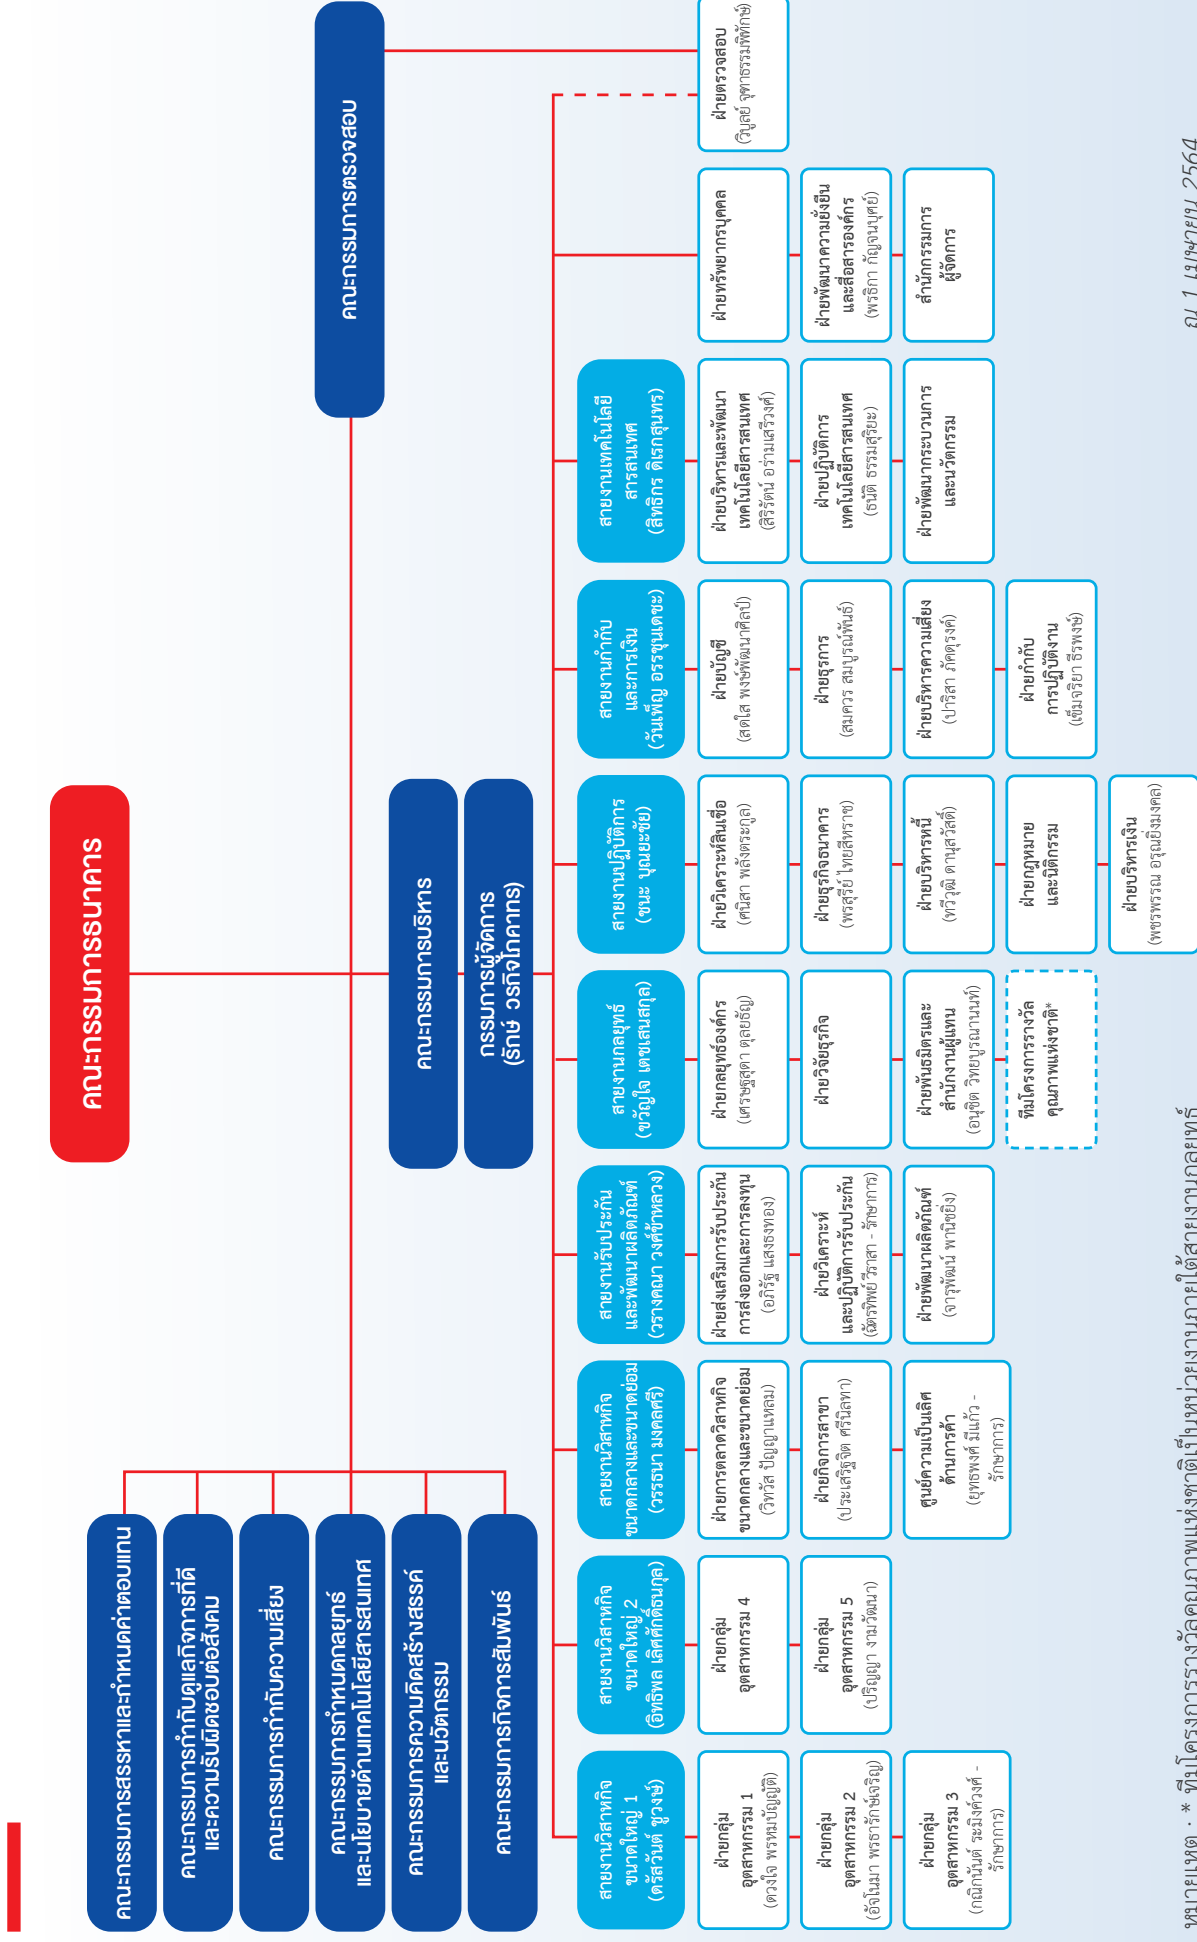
คณะกรรมการธนาคาร

คณะกรรมการสรรหาและกำหนดค่าตอบแทน

คณะกรรมการกำกับดูแลกิจการที่ดีและความรับผิดชอบต่อสังคม

คณะกรรมการกำกับความเสี่ยง

คณะกรรมการกำหนดกลยุทธ์และนโยบายด้านเทคโนโลยีสารสนเทศ

คณะกรรมการความคิดสร้างสรรค์และนวัตกรรม

คณะกรรมการกิจการสัมพันธ์

คณะกรรมการตรวจสอบ

ฝ่ายตรวจสอบ (วิบูลย์ จุฑาธรรมพิทักษ์)

คณะกรรมการบริหาร

กรรมการผู้จัดการ (รักษ์ วรกิจโภคาทร)

สายงานวิสาหกิจขนาดใหญ่ 1 (ศรีสวัสดิ์ ชูวงษ์)
ฝ่ายกลุ่มอุตสาหกรรม 1 (ดวงใจ พรหมบัญญัติ)
ฝ่ายกลุ่มอุตสาหกรรม 2 (อัจโนมา พรธารักษ์เจริญ)
ฝ่ายกลุ่มอุตสาหกรรม 3 (กณิกนันต์ ระมิงค์วงศ์ - รักษาการ)

สายงานวิสาหกิจขนาดใหญ่ 2 (อิทธิพล เลิศศักดิ์ธนกุล)
ฝ่ายกลุ่มอุตสาหกรรม 4
ฝ่ายกลุ่มอุตสาหกรรม 5 (ปริญญา งามวัฒนา)

สายงานวิสาหกิจขนาดกลางและขนาดย่อม (วรรธนา มงคลศรี)
ฝ่ายการตลาดวิสาหกิจขนาดกลางและขนาดย่อม (วิทวัส ปัญญาแหลม)
ฝ่ายกิจการสาขา (ประเสริฐจิต ศรีนิลทา)
ศูนย์ความเป็นเลิศด้านการค้า (ยุทธพงศ์ มีแก้ว - รักษาการ)

สายงานรับประกันและพัฒนาผลิตภัณฑ์ (วรางคณา วงศ์ข้าหลวง)
ฝ่ายส่งเสริมการรับประกันการส่งออกและการลงทุน (อภิรัฐ แสงธงทอง)
ฝ่ายวิเคราะห์และปฏิบัติการรับประกัน (สัตรีทิพย์ ศรีเลา - รักษาการ)
ฝ่ายพัฒนาผลิตภัณฑ์ (จารุพัฒน์ พานิชยิ่ง)

สายงานกลยุทธ์ (ขวัญใจ เตชเสนสกุล)
ฝ่ายกลยุทธ์องค์กร (เศรษฐ์สุดา ตุลย์ธัญ)
ฝ่ายวิจัยธุรกิจ
ฝ่ายพันธมิตรและสำนักงานผู้แทน (อนุชิต วิทยบูรณานนท์)
ทีมโครงการการวัดคุณภาพแห่งชาติ*

สายงานปฏิบัติการ (ขจร บุณยะชัย)
ฝ่ายวิเคราะห์สินเชื่อ (ศนิสา พลังตระกูล)
ฝ่ายธุรกิจธนาคาร (พรสุรีย์ ไทยสีหราช)
ฝ่ายบริหารหนี้ (ทวีวุฒิ ดานุสวัสดิ์)
ฝ่ายกฎหมายและนิติกรรม
ฝ่ายบริหารเงิน (พจรพรรณ อรุณยิ่งมงคล)

สายงานกำกับและการเงิน (วันเพ็ญ อรรถเนติวัฒน์)
ฝ่ายบัญชี (สดใส พงษ์พัฒนศิลป์)
ฝ่ายธุรการ (สมควร สมบูรณ์พันธ์)
ฝ่ายบริหารความเสี่ยง (ปาริสา ภัคดุรงค์)
ฝ่ายกำกับการปฏิบัติงาน (เข็มเจริญ ธีรพงษ์)

สายงานเทคโนโลยีสารสนเทศ (สิทธิกร ดิเรกสุนทร)
ฝ่ายบริหารและพัฒนาเทคโนโลยีสารสนเทศ (สิริรัตน์ อร่ามเสรีวงศ์)
ฝ่ายปฏิบัติการเทคโนโลยีสารสนเทศ (ธนิต ธรรมสุริยะ)
ฝ่ายพัฒนากระบวนการและนวัตกรรม

ฝ่ายทรัพยากรบุคคล
ฝ่ายพัฒนาความยั่งยืนและสื่อสารองค์กร (พรธิกา กัญจนบุตย์)
สำนักกรรมการผู้จัดการ

หมายเหตุ : * ทีมโครงการรางวัลคุณภาพแห่งชาติเป็นหน่วยงานภายใต้สายงานกลยุทธ์

ณ 1 เมษายน 2564